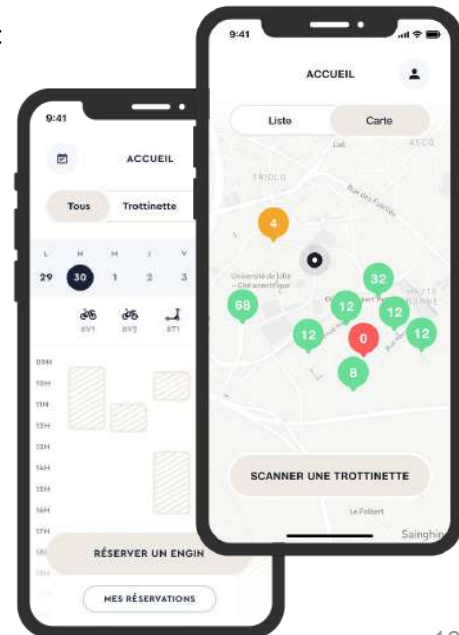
9:41

ACCUEIL

Tous

Trottinette

L M M J V

29 30 1 2 3

#V1 #V2 #T1

09H
10H
11H
12H
13H
14H
15H
16H
17H

RÉSERVER UN ENGIN

MES RÉSERVATIONS

9:41

ACCUEIL

Liste

Carte

TRIOLO

ASCQ

Rue des Fusillés

Université de Lille – Cité scientifique

4

68

32

12

12

12

12

0

8

SCANNER UNE TROTTINETTE

Le Pollbert

Sainghin

13